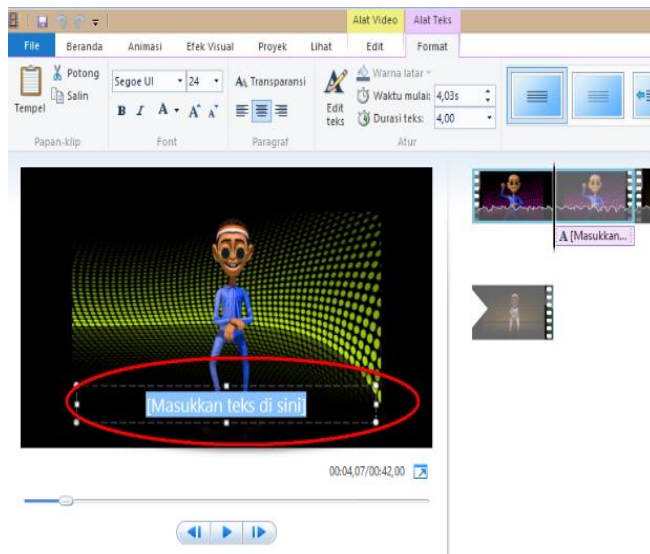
Alat Video Alat Teks

File Beranda Animasi Efek Visual Proyek Lihat Edit Format

Tempel Potong Salin

Papan-klip

Segoe UI 24

B I A A A

Font

A Transparansi

Paragraf

Edit teks

Warna latar

Waktu mulai: 4,03s

Durasi teks: 4,00

Atur

A [Masukkan...

[Masukkan teks di sini]

00:04,07/00:42,00